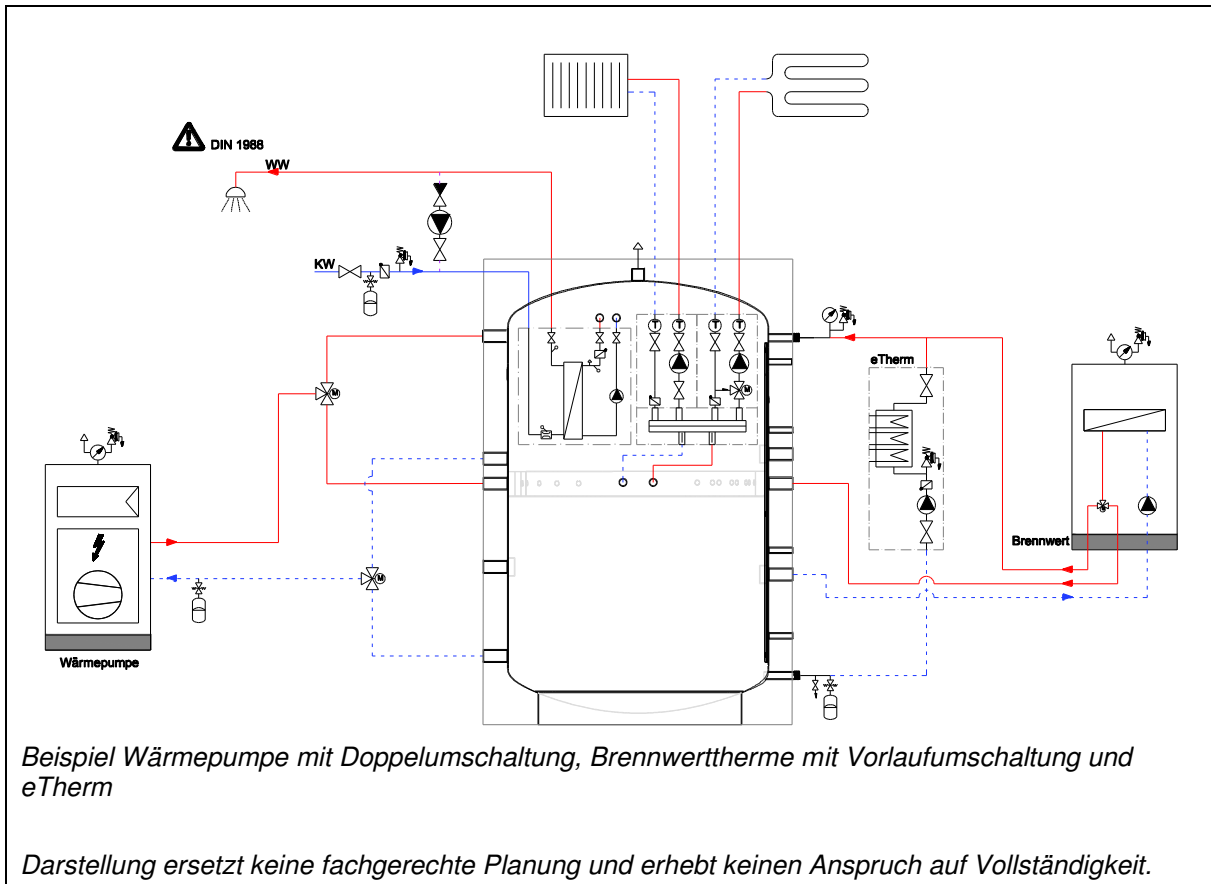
DIN 1988

WW

KW

eTherm

Brennwert

Wärmepumpe

Beispiel Wärmepumpe mit Doppelumschaltung, Brennwerttherme mit Vorlaufumschaltung und eTherm

Darstellung ersetzt keine fachgerechte Planung und erhebt keinen Anspruch auf Vollständigkeit.